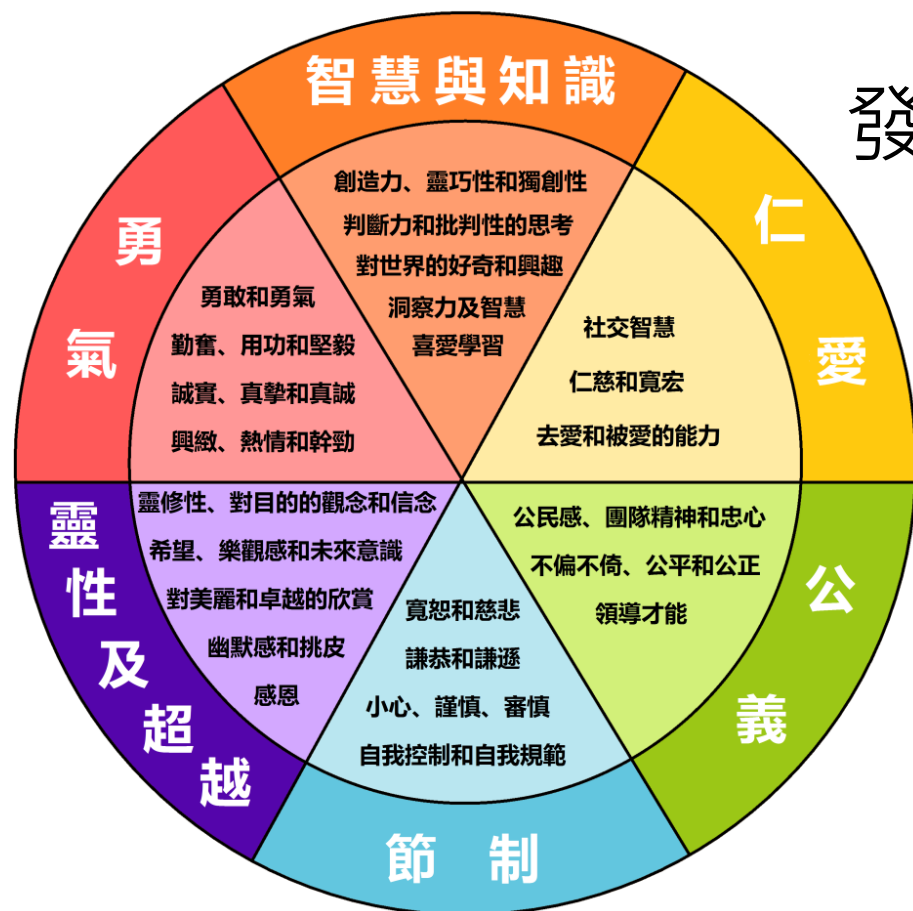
智慧與知識

創造力、靈巧性和獨創性
判斷力和批判性的思考
對世界的好奇和興趣
洞察力及智慧
喜愛學習

發

仁愛

社交智慧
仁慈和寬宏
去愛和被愛的能力

勇氣

勇敢和勇氣
勤奮、用功和堅毅
誠實、真摯和真誠
興緻、熱情和幹勁

靈性及超越

靈修性、對目的的觀念和信念
希望、樂觀感和未來意識
對美麗和卓越的欣賞
幽默感和挑皮
感恩

公義

公民感、團隊精神和忠心
不偏不倚、公平和公正
領導才能

節制

寬恕和慈悲
謙恭和謙遜
小心、謹慎、審慎
自我控制和自我規範